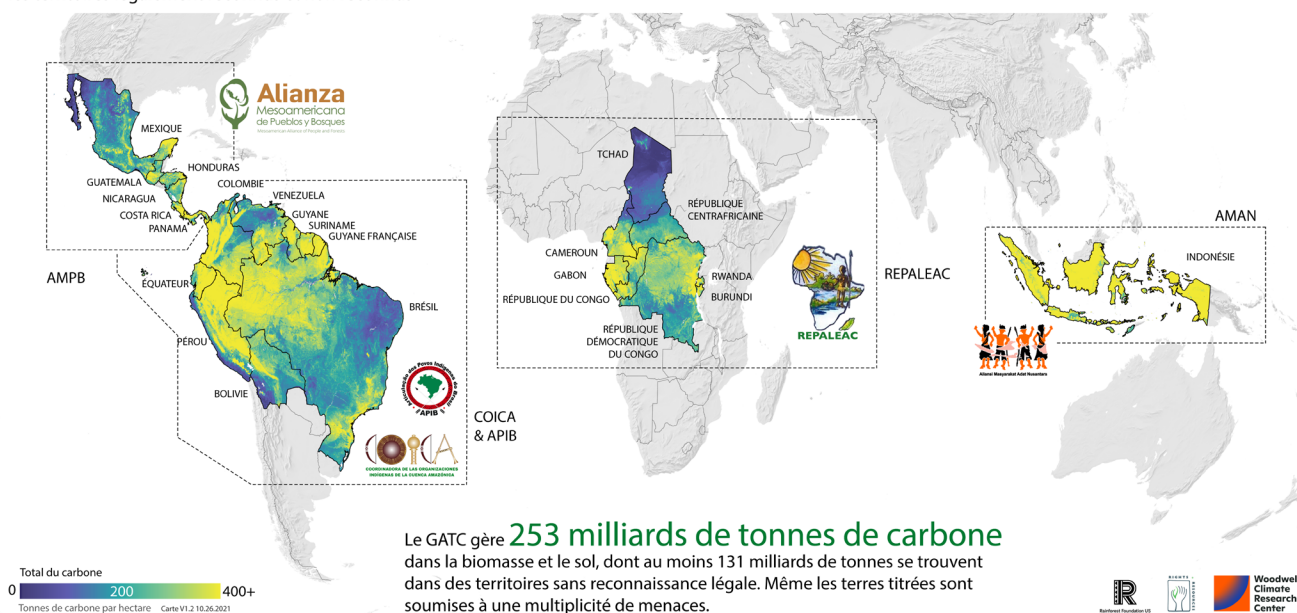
Alianza
Mesoamericana
de Pueblos y Bosques
Mesoamerican Alliance of Peoples and Forests

MEXIQUE
HONDURAS
GUATEMALA
NICARAGUA
COSTA RICA
PANAMA
COLOMBIE
VENEZUELA
GUYANE
SURINAME
GUYANE FRANÇAISE
AMPB
ÉQUATEUR
BRÉSIL
PÉROU
BOLIVIE
APIB
COICA & APIB
COICA
COORDINADORA DE LAS ORGANIZACIONES INDIGENAS DE LA CUENCA AMAZÓNICA

TCHAD
RÉPUBLIQUE CENTRAFRICAINE
CAMEROUN
GABON
RÉPUBLIQUE DU CONGO
RWANDA
BURUNDI
RÉPUBLIQUE DÉMOCRATIQUE DU CONGO
REPALEAC
REPALEAC

AMAN
INDONÉSIE
Aliansi Masyarakat Adat Nusantara

Le GATC gère 253 milliards de tonnes de carbone dans la biomasse et le sol, dont au moins 131 milliards de tonnes se trouvent dans des territoires sans reconnaissance légale. Même les terres titrées sont soumises à une multiplicité de menaces.

Total du carbone
0 200 400+
Tonnes de carbone par hectare
Carte V1.2 10.26.2021

Rainforest Foundation US
RIGHTS + RESOURCES
Woodwell Climate Research Center